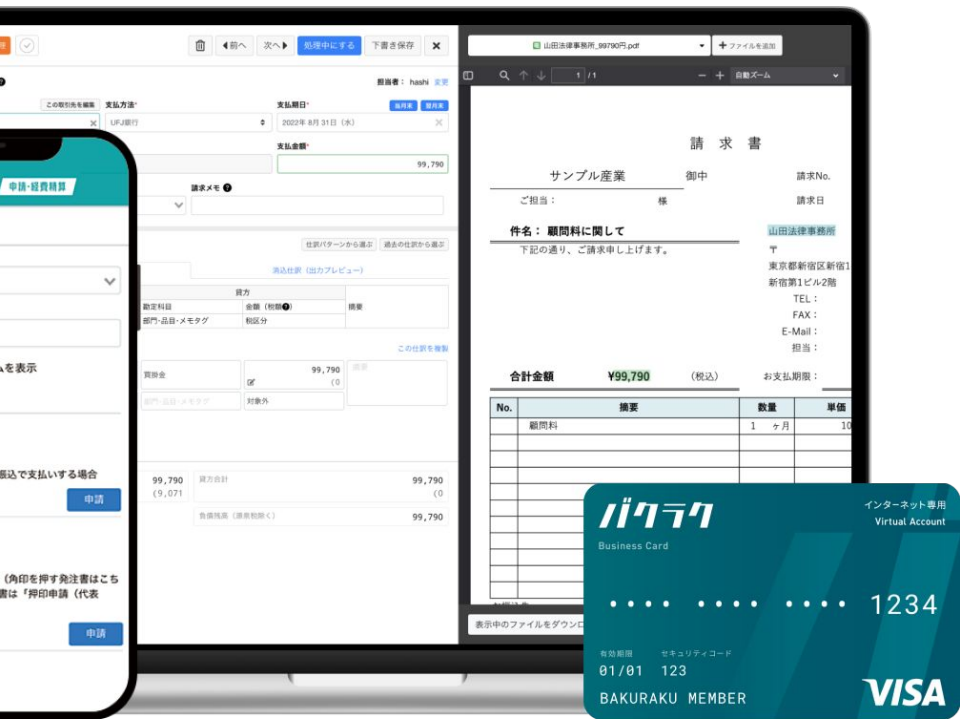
◀前へ 次へ▶ 処理中にする 下書き保存 ✕

担当者： hashi 変更

この取引先を編集 支払方法* 支払期日* 当月末 翌月末

UFJ銀行 2022年 8月 31日（水）

支払金額*

99,790

請求メモ

仕訳パターンから選ぶ 過去の仕訳から選ぶ

消込仕訳（出力プレビュー）

| | 貸方 | |
|---|---|---|
| 勘定科目 | 金額（税額） | 摘要 |
| 部門・品目・メモタグ | 税区分 | |

この仕訳を複製

買掛金 99,790 (0

部門・品目・メモタグ 対象外

99,790 (9,071 貸方合計 99,790 (0

負債残高（源泉税除く） 99,790

申請・経費精算

を表示

振込で支払いする場合

申請

（角印を押す発注書はこち書は「押印申請（代表

申請

山田法律事務所_99790円.pdf ＋ファイルを追加

1 / 1 自動ズーム

請求書

サンプル産業 御中 請求No.

ご担当： 様 請求日

件名： 顧問料に関して 山田法律事務所

下記の通り、ご請求申し上げます。 〒

東京都新宿区新宿1

新宿第1ビル2階

TEL：

FAX：

E-Mail：

担当：

合計金額 ¥99,790 （税込） お支払期限：

| No. | 摘要 | 数量 | 単価 |
|---|---|---|---|
| | 顧問料 | 1 ヶ月 | 10 |

表示中のファイルをダウンロ

バクラク
Business Card
インターネット専用
Virtual Account
•••• •••• •••• 1234
有効期限 セキュリティコード
01/01 123
BAKURAKU MEMBER
VISA